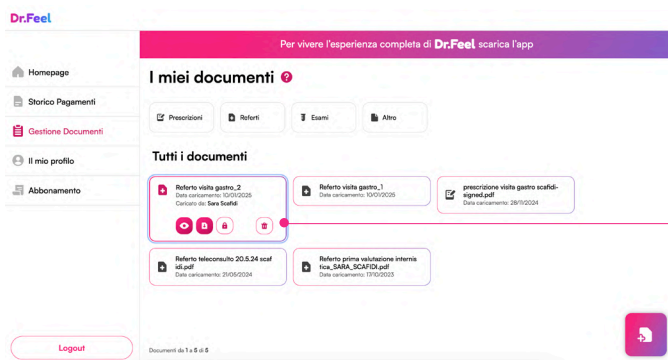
Dr.Feel

Per vivere l'esperienza completa di Dr.Feel scarica l'app

Homepage
Storico Pagamenti
Gestione Documenti
Il mio profilo
Abbonamento

Logout

I miei documenti ?

Prescrizioni
Referti
Esami
Altro

Tutti i documenti

Referto visita gastro_2
Data caricamento: 10/01/2026
Caricato da: Sara Scafidi

Referto visita gastro_1
Data caricamento: 10/01/2026

prescrizione visita gastro scafidi-signed.pdf
Data caricamento: 28/11/2024

Referto teleconsulto 20.5.24 scafidi.pdf
Data caricamento: 21/05/2024

Referto prima valutazione internistica_SARA_SCAFIDI.pdf
Data caricamento: 17/10/2023

Documenti da 1 a 5 di 5